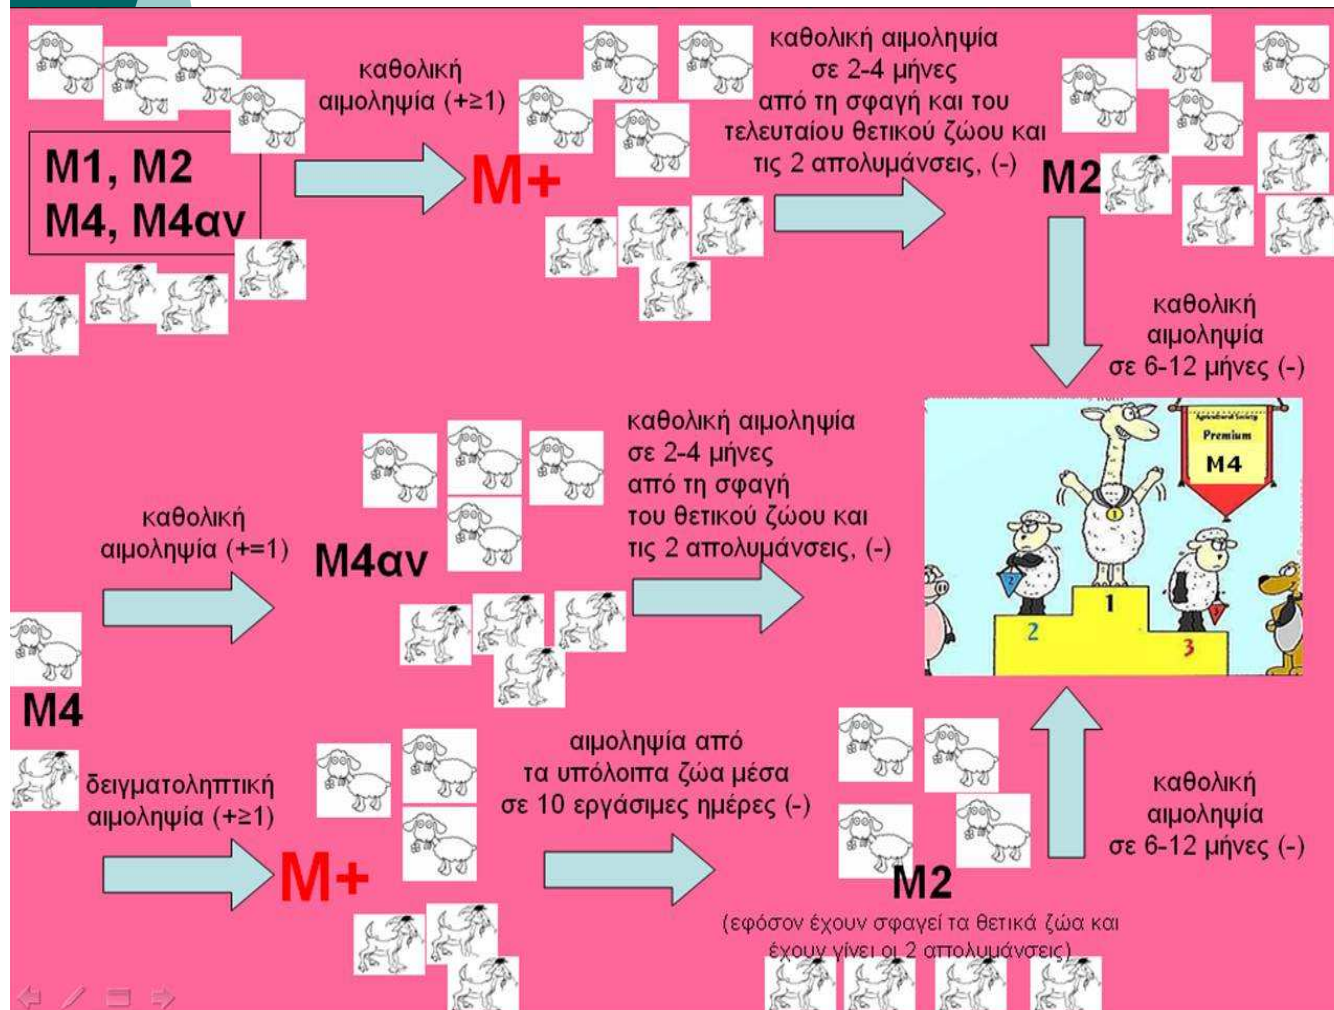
M1, M2
M4, M4αν

καθολική αιμοληψία (+≥1)

M+

καθολική αιμοληψία σε 2-4 μήνες από τη σφαγή και του τελευταίου θετικού ζώου και τις 2 απολυμάνσεις, (-)

M2

καθολική αιμοληψία σε 6-12 μήνες (-)

καθολική αιμοληψία (+=1)

M4αν

καθολική αιμοληψία σε 2-4 μήνες από τη σφαγή του θετικού ζώου και τις 2 απολυμάνσεις, (-)

Premium
M4

1
2
3

M4

δειγματοληπτική αιμοληψία (+≥1)

M+

αιμοληψία από τα υπόλοιπα ζώα μέσα σε 10 εργάσιμες ημέρες (-)

M2

(εφόσον έχουν σφαγεί τα θετικά ζώα και έχουν γίνει οι 2 απολυμάνσεις)

καθολική αιμοληψία σε 6-12 μήνες (-)